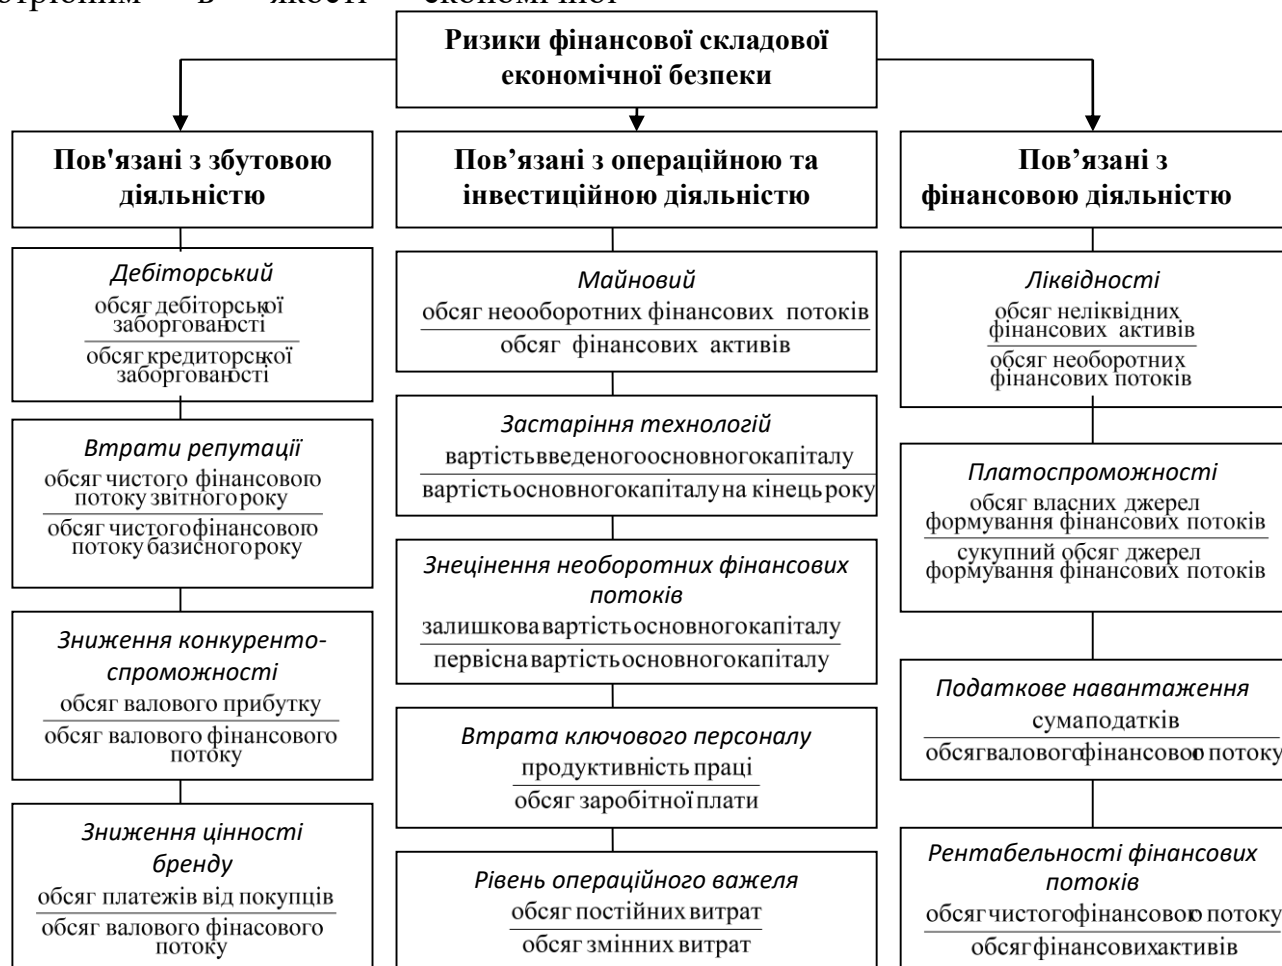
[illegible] в якості економічної

Ризики фінансової складової економічної безпеки

Пов'язані з збутовою діяльністю

Пов’язані з операційною та інвестиційною діяльністю

Пов’язані з фінансовою діяльністю

*Дебіторський*
$\frac{\text{обсяг дебіторської заборгованості}}{\text{обсяг кредиторської заборгованості}}$

*Втрати репутації*
$\frac{\text{обсяг чистого фінансового потоку звітного року}}{\text{обсяг чистого фінансового потоку базисного року}}$

*Зниження конкурентоспроможності*
$\frac{\text{обсяг валового прибутку}}{\text{обсяг валового фінансового потоку}}$

*Зниження цінності бренду*
$\frac{\text{обсяг платежів від покупців}}{\text{обсяг валового фінасового потоку}}$

*Майновий*
$\frac{\text{обсяг неооборотних фінансових потоків}}{\text{обсяг фінансових активів}}$

*Застаріння технологій*
$\frac{\text{вартість введеного основного капіталу}}{\text{вартість основного капіталу на кінець року}}$

*Знецінення необоротних фінансових потоків*
$\frac{\text{залишкова вартість основного капіталу}}{\text{первісна вартість основного капіталу}}$

*Втрата ключового персоналу*
$\frac{\text{продуктивність праці}}{\text{обсяг заробітної плати}}$

*Рівень операційного важеля*
$\frac{\text{обсяг постійних витрат}}{\text{обсяг змінних витрат}}$

*Ліквідності*
$\frac{\text{обсяг неліквідних фінансових активів}}{\text{обсяг необоротних фінансових потоків}}$

*Платоспроможності*
$\frac{\text{обсяг власних джерел формування фінансових потоків}}{\text{сукупний обсяг джерел формування фінансових потоків}}$

*Податкове навантаження*
$\frac{\text{сума податків}}{\text{обсяг валового фінансового потоку}}$

*Рентабельності фінансових потоків*
$\frac{\text{обсяг чистого фінансового потоку}}{\text{обсяг фінансових активів}}$